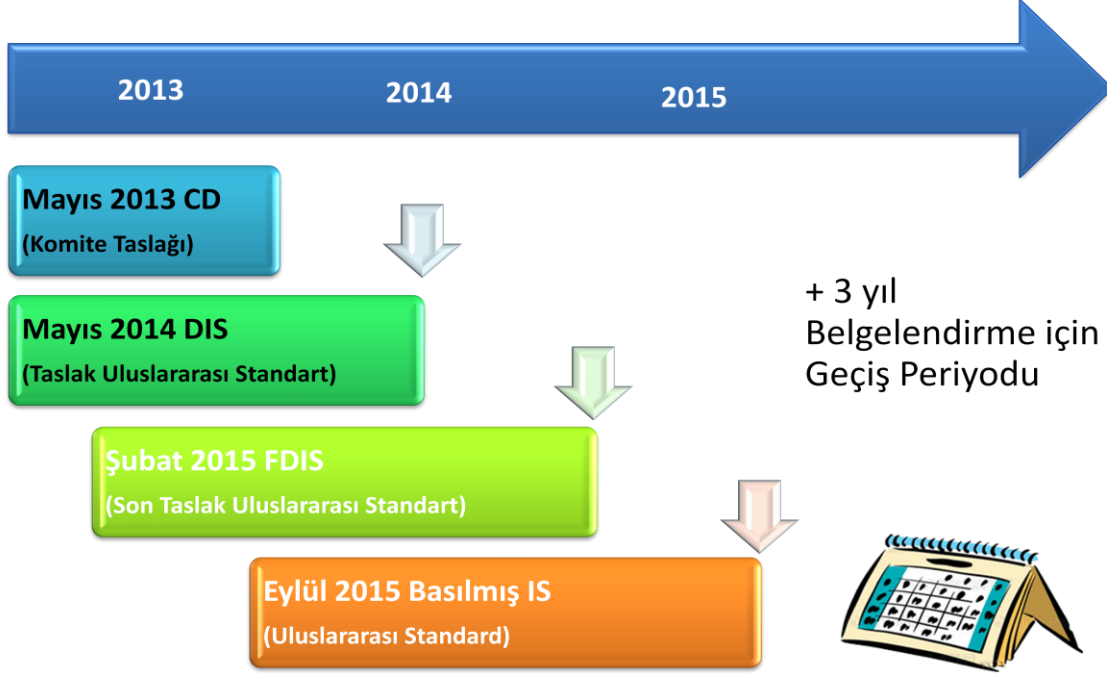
2013

2014

2015

Mayıs 2013 CD
(Komite Taslağı)

Mayıs 2014 DIS
(Taslak Uluslararası Standart)

Şubat 2015 FDIS
(Son Taslak Uluslararası Standart)

Eylül 2015 Basılmış IS
(Uluslararası Standard)

+ 3 yıl
Belgelendirme için
Geçiş Periyodu